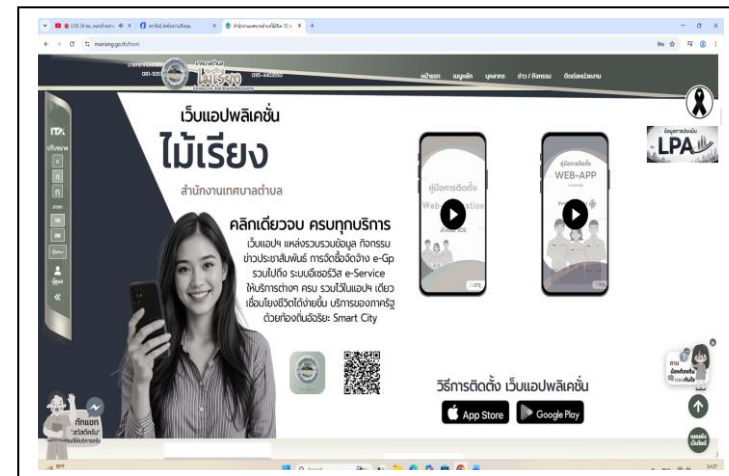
maireang.go.th/front

เทศบาลตำบล
ไม้เรียง

หน้าแรก เมนูหลัก บุคลากร ข่าว / กิจกรรม ติดต่อหน่วยงาน

เว็บแอปพลิเคชั่น
ไม้เรียง
สำนักงานเทศบาลตำบล

คลิกเดียวจบ ครบทุกบริการ
เว็บแอปฯ แหล่งรวบรวมข้อมูล กิจกรรม ข่าวประชาสัมพันธ์ การจัดซื้อจัดจ้าง e-Gp รวมไปถึง ระบบอีเซอร์วิส e-Service ให้บริการต่างๆ ครบ รวมไว้ในแอปฯ เดียว เชื่อมโยงชีวิตได้ง่ายขึ้น บริการของภาครัฐด้วยท้องถิ่นอัจฉริยะ Smart City

คู่มือการติดตั้ง
Web Application

คู่มือการติดตั้ง
WEB-APP

วิธีการติดตั้ง เว็บแอปพลิเคชั่น
App Store
Google Play

LPA

ITA